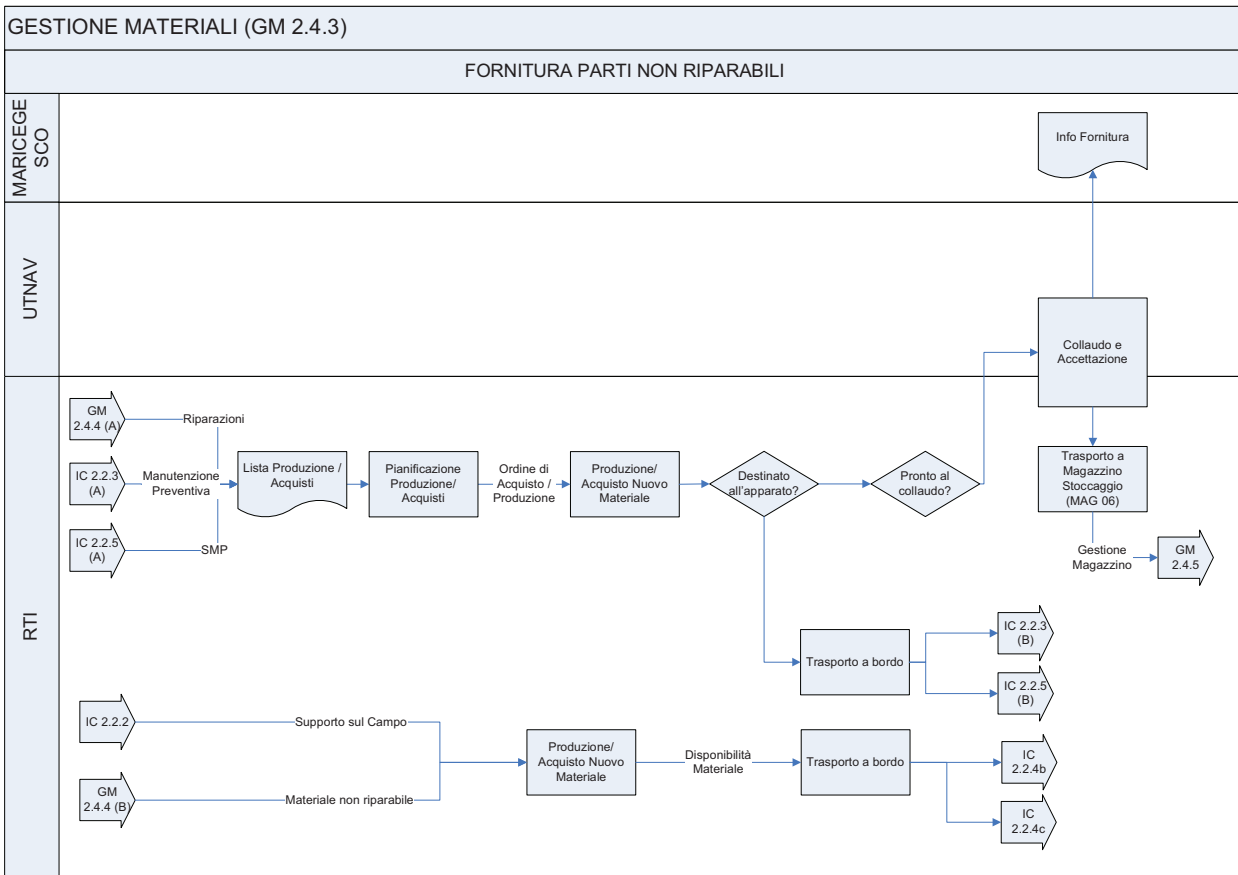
GESTIONE MATERIALI (GM 2.4.3)

FORNITURA PARTI NON RIPARABILI

MARICEGESCO

Info Fornitura

UTNAV

Collaudo e Accettazione

RTI

GM 2.4.4 (A)

Riparazioni

IC 2.2.3 (A)

Manutenzione Preventiva

IC 2.2.5 (A)

SMP

Lista Produzione / Acquisti

Pianificazione Produzione/ Acquisti

Ordine di Acquisto / Produzione

Produzione/ Acquisto Nuovo Materiale

Destinato all'apparato?

Pronto al collaudo?

Trasporto a Magazzino Stoccaggio (MAG 06)

Gestione Magazzino

GM 2.4.5

Trasporto a bordo

IC 2.2.3 (B)

IC 2.2.5 (B)

IC 2.2.2

Supporto sul Campo

GM 2.4.4 (B)

Materiale non riparabile

Produzione/ Acquisto Nuovo Materiale

Disponibilità Materiale

Trasporto a bordo

IC 2.2.4b

IC 2.2.4c